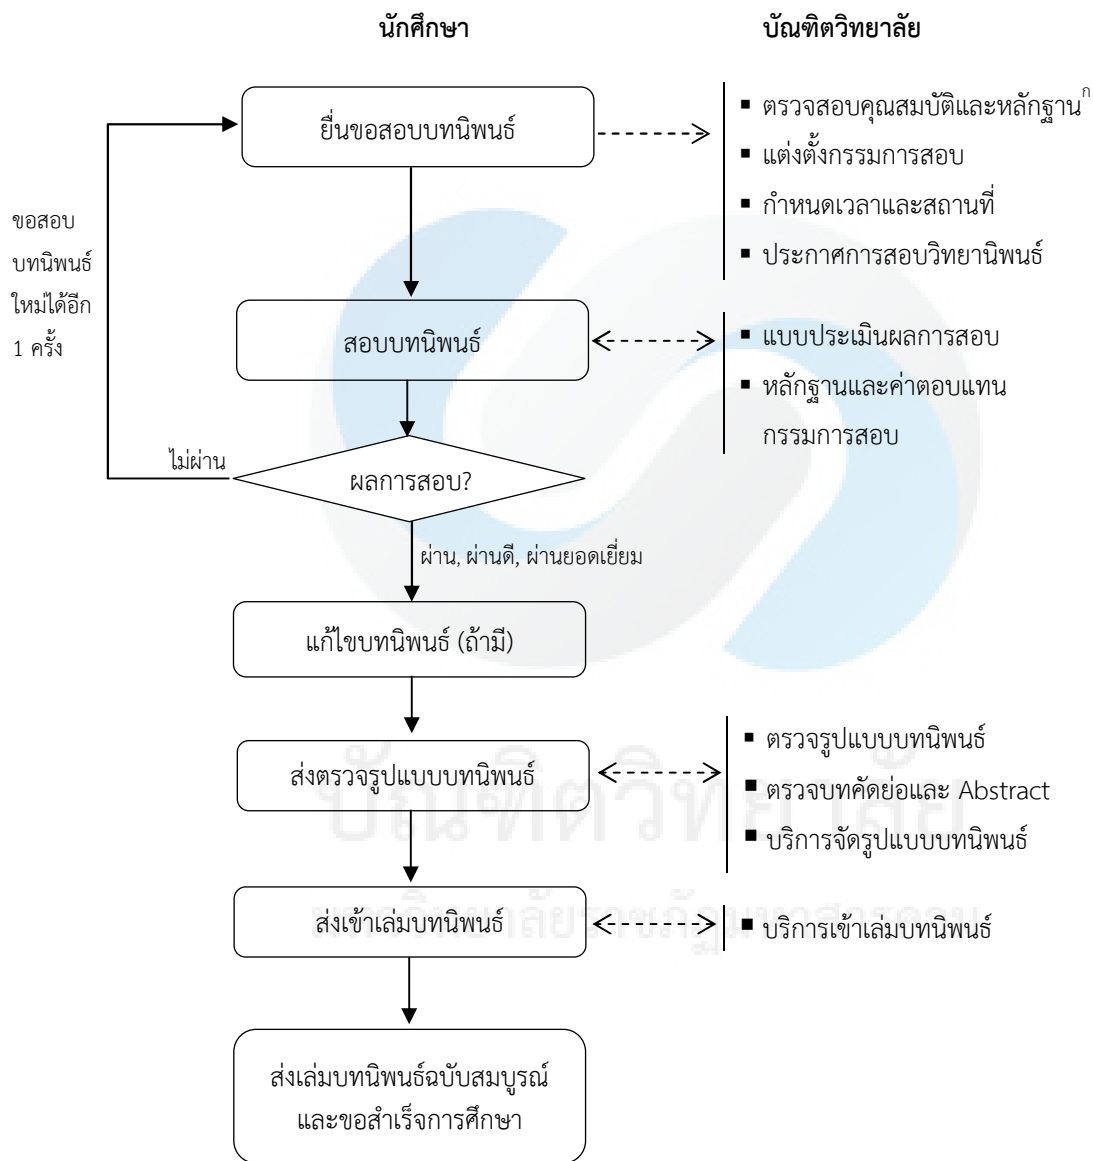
นักศึกษา

บัณฑิตวิทยาลัย

ยื่นขอสอบบทนิพนธ์

■ ตรวจสอบคุณสมบัติและหลักฐาน$^{ก}$
■ แต่งตั้งกรรมการสอบ
■ กำหนดเวลาและสถานที่
■ ประกาศการสอบวิทยานิพนธ์

ขอสอบบทนิพนธ์ใหม่ได้อีก 1 ครั้ง

สอบบทนิพนธ์

■ แบบประเมินผลการสอบ
■ หลักฐานและค่าตอบแทนกรรมการสอบ

ไม่ผ่าน

ผลการสอบ?

ผ่าน, ผ่านดี, ผ่านยอดเยี่ยม

แก้ไขบทนิพนธ์ (ถ้ามี)

ส่งตรวจรูปแบบบทนิพนธ์

■ ตรวจรูปแบบบทนิพนธ์
■ ตรวจบทคัดย่อและ Abstract
■ บริการจัดรูปแบบบทนิพนธ์

ส่งเข้าเล่มบทนิพนธ์

■ บริการเข้าเล่มบทนิพนธ์

ส่งเล่มบทนิพนธ์ฉบับสมบูรณ์และขอสำเร็จการศึกษา

บัณฑิตวิทยาลัย
มหาวิทยาลัยราชภัฏนครสวรรค์